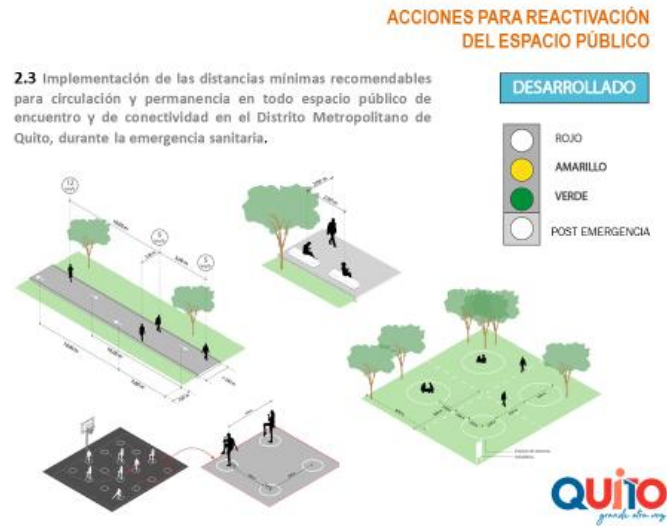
ACCIONES PARA REACTIVACIÓN DEL ESPACIO PÚBLICO

**2.3** Implementación de las distancias mínimas recomendables para circulación y permanencia en todo espacio público de encuentro y de conectividad en el Distrito Metropolitano de Quito, durante la emergencia sanitaria.

DESARROLLADO

ROJO

AMARILLO

VERDE

POST EMERGENCIA

12

5

5

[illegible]

QUITO

grande otra vez